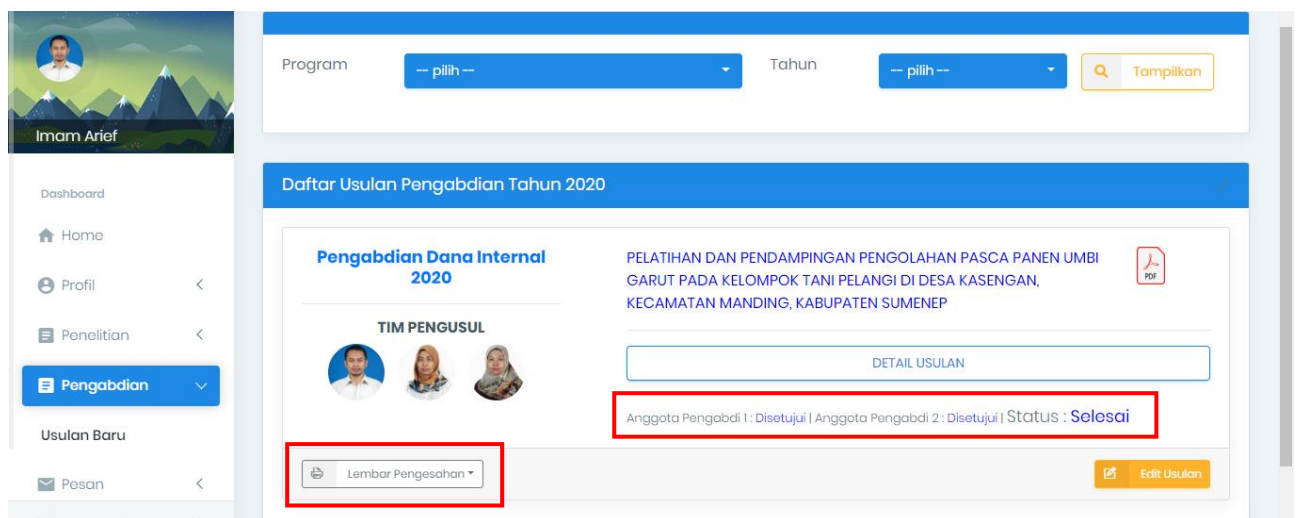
Imam Arief

Dashboard

Home

Profil

Penelitian

Pengabdian

Usulan Baru

Pesan

Program -- pilih --

Tahun -- pilih --

Tampilkan

Daftar Usulan Pengabdian Tahun 2020

Pengabdian Dana Internal 2020

TIM PENGUSUL

PELATIHAN DAN PENDAMPINGAN PENGOLAHAN PASCA PANEN UMBI GARUT PADA KELOMPOK TANI PELANGI DI DESA KASENGAN, KECAMATAN MANDING, KABUPATEN SUMENEP

PDF

DETAIL USULAN

Anggota Pengabdi 1 : Disetujui | Anggota Pengabdi 2 : Disetujui | Status : Selesai

Lembar Pengesahan

Edit Usulan